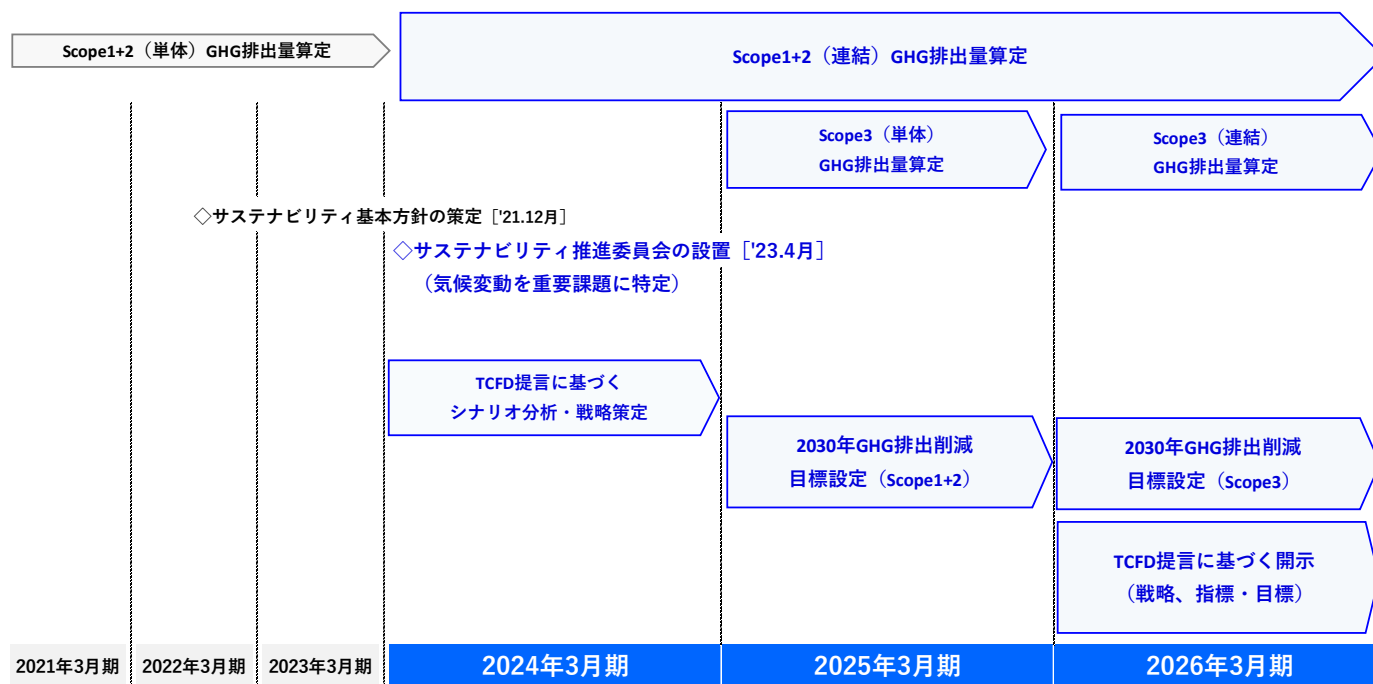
Scope1+2（単体）GHG排出量算定

Scope1+2（連結）GHG排出量算定

Scope3（単体）
GHG排出量算定

Scope3（連結）
GHG排出量算定

◇サステナビリティ基本方針の策定［'21.12月］

◇サステナビリティ推進委員会の設置［'23.4月］
（気候変動を重要課題に特定）

TCFD提言に基づく
シナリオ分析・戦略策定

2030年GHG排出削減
目標設定（Scope1+2）

2030年GHG排出削減
目標設定（Scope3）

TCFD提言に基づく開示
（戦略、指標・目標）

2021年3月期 | 2022年3月期 | 2023年3月期 | 2024年3月期 | 2025年3月期 | 2026年3月期